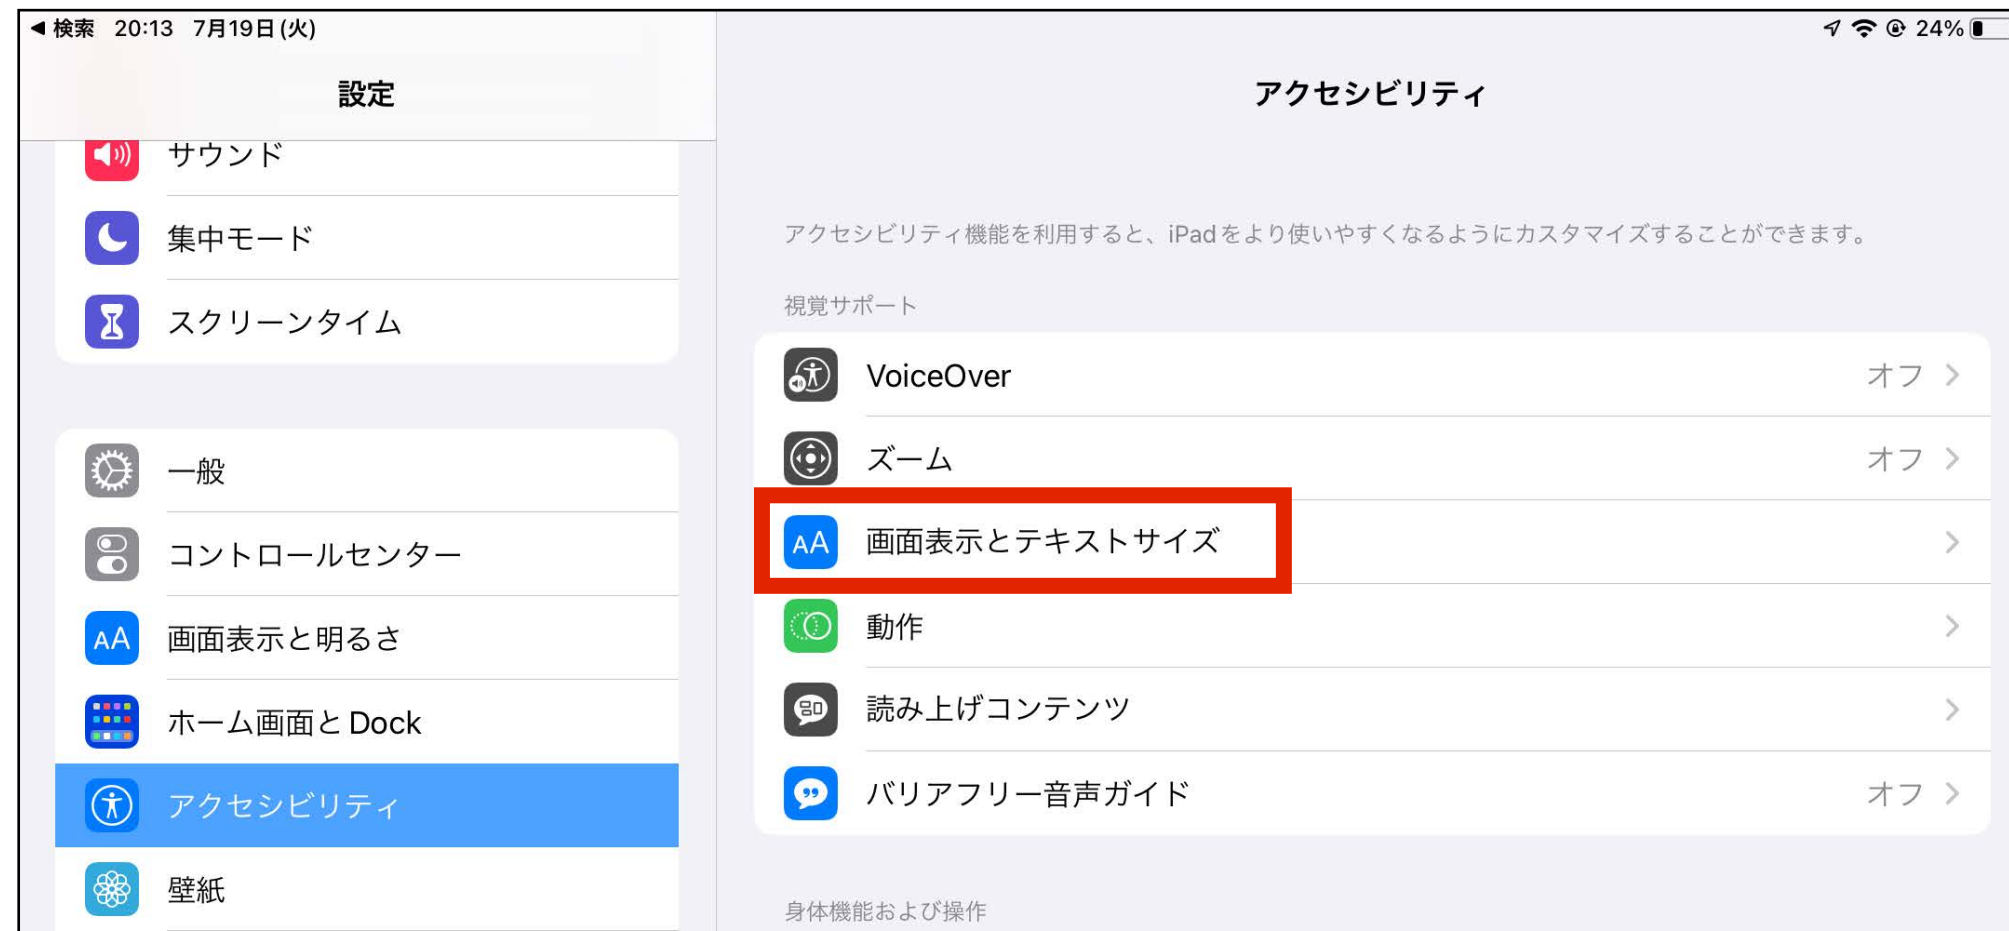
◀ 検索 20:13 7月19日(火)

24%

設定

サウンド

集中モード

スクリーンタイム

一般

コントロールセンター

画面表示と明るさ

ホーム画面とDock

アクセシビリティ

壁紙

アクセシビリティ

アクセシビリティ機能を利用すると、iPadをより使いやすくなるようにカスタマイズすることができます。

視覚サポート

VoiceOver オフ >

ズーム オフ >

画面表示とテキストサイズ >

動作 >

読み上げコンテンツ >

バリアフリー音声ガイド オフ >

身体機能および操作